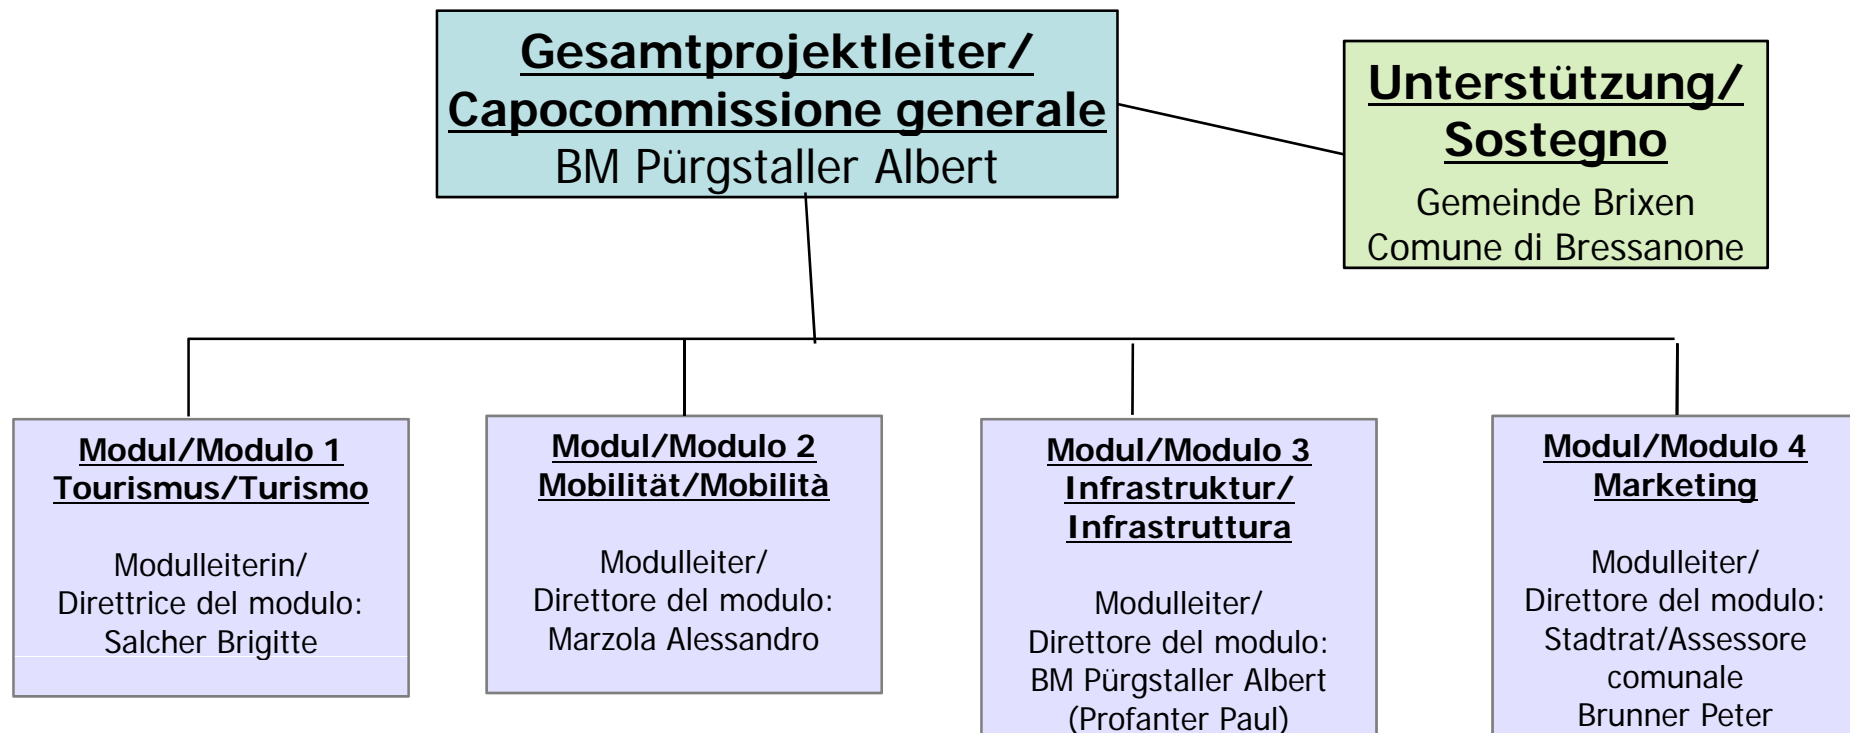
Gesamtprojektleiter/
Capocommissione generale
BM Pürgstaller Albert

Unterstützung/
Sostegno
Gemeinde Brixen
Comune di Bressanone

Modul/Modulo 1
Tourismus/Turismo

Modulleiterin/
Direttrice del modulo:
Salcher Brigitte

Modul/Modulo 2
Mobilität/Mobilità

Modulleiter/
Direttore del modulo:
Marzola Alessandro

Modul/Modulo 3
Infrastruktur/
Infrastruttura

Modulleiter/
Direttore del modulo:
BM Pürgstaller Albert
(Profanter Paul)

Modul/Modulo 4
Marketing

Modulleiter/
Direttore del modulo:
Stadtrat/Assessore comunale
Brunner Peter